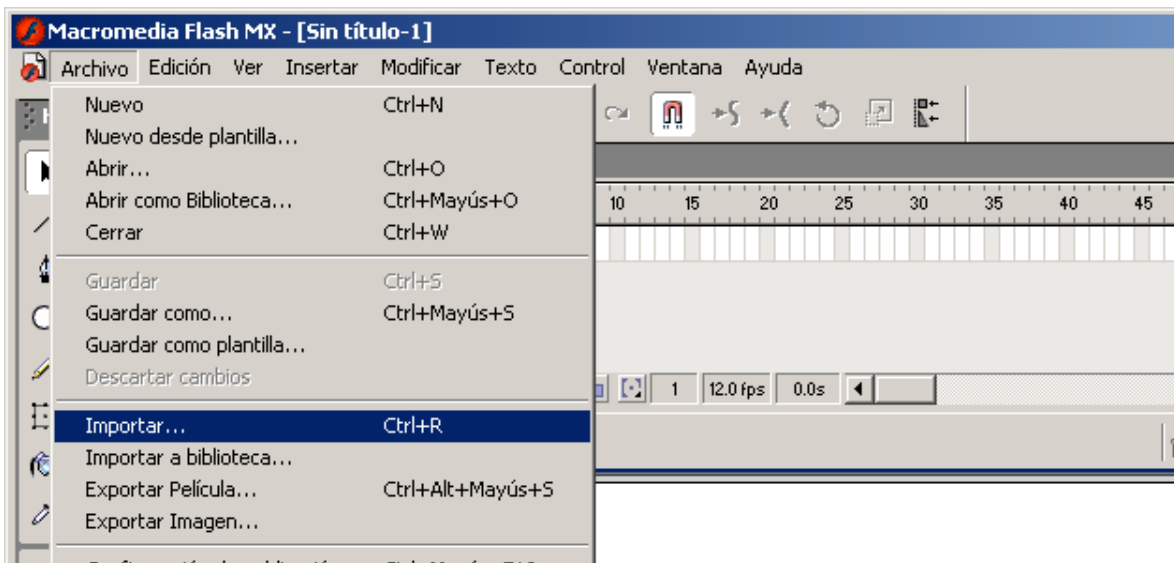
Macromedia Flash MX - [Sin título-1]

Archivo Edición Ver Insertar Modificar Texto Control Ventana Ayuda

Nuevo Ctrl+N
Nuevo desde plantilla...
Abrir... Ctrl+O
Abrir como Biblioteca... Ctrl+Mayús+O
Cerrar Ctrl+W

Guardar Ctrl+S
Guardar como... Ctrl+Mayús+S
Guardar como plantilla...
Descartar cambios

Importar... Ctrl+R
Importar a biblioteca...
Exportar Película... Ctrl+Alt+Mayús+S
Exportar Imagen...

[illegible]

10 15 20 25 30 35 40 45

1 12.0 fps 0.0s